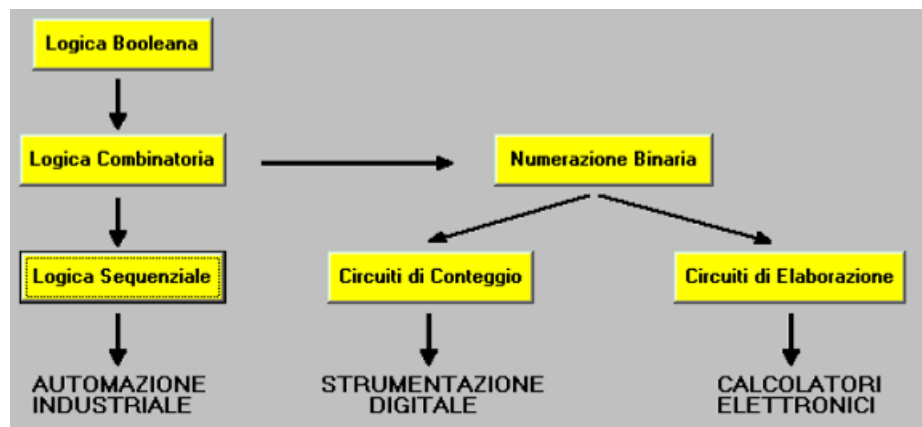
Logica Booleana

Logica Combinatoria

Numerazione Binaria

Logica Sequenziale

Circuiti di Conteggio

Circuiti di Elaborazione

AUTOMAZIONE INDUSTRIALE

STRUMENTAZIONE DIGITALE

CALCOLATORI ELETTRONICI